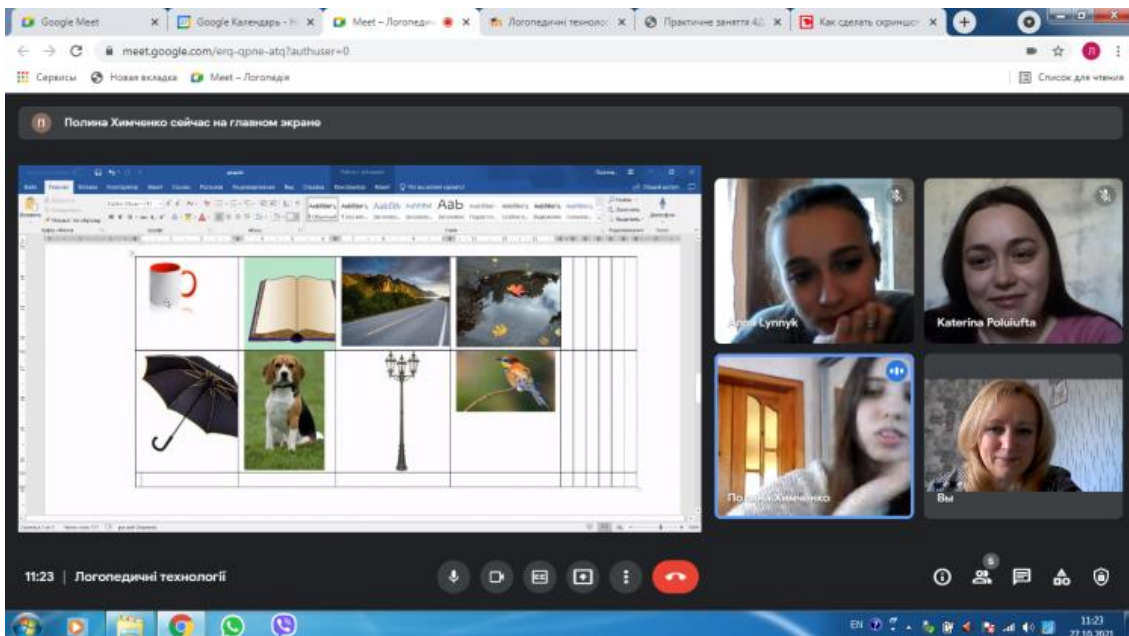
Google Meet
Google Календарь - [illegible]
Meet – Логопеди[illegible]
Логопедичні техноло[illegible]
Практичне заняття 4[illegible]
Как сделать скриншо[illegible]

meet.google.com/erq-qpne-atq?authuser=0

Сервисы
Новая вкладка
Meet – Логопедія
Список для чтения

П
Полина Химченко сейчас на главном экране

AaBbCcDd AaBbCcDd AaBbC AaBbCcD Aab

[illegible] Lynnyk
Katerina Poluiufta
Полина Химченко
Вы

11:23 | Логопедичні технології

EN
11:23
27.10.2021